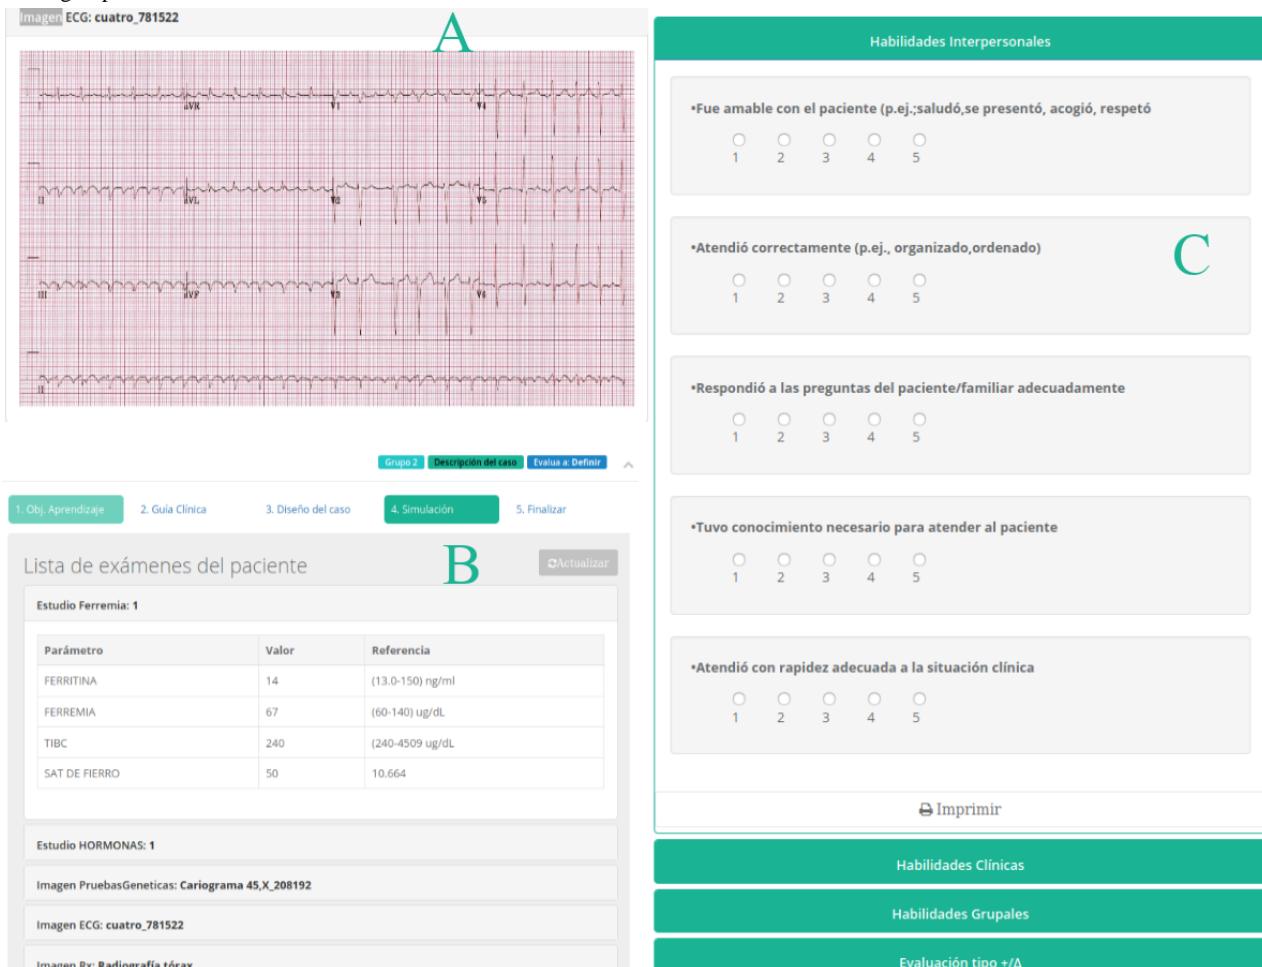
Imagen ECG: cuatro_781522

A

I aVR V1 V4
II aVL V2 V5
III aVF V3 V6
II

Grupo 2 Descripción del caso Evalua a: Definir

1. Obj. Aprendizaje 2. Guía Clínica 3. Diseño del caso 4. Simulación 5. Finalizar

Lista de exámenes del paciente

B

Actualizar

Estudio Ferremia: 1

| Parámetro | Valor | Referencia |
|---|---|---|
| FERRITINA | 14 | (13.0-150) ng/ml |
| FERREMIA | 67 | (60-140) ug/dL |
| TIBC | 240 | (240-4509 ug/dL |
| SAT DE FIERRO | 50 | 10.664 |

Estudio HORMONAS: 1

Imagen PruebasGeneticas: Cariograma 45,X_208192

Imagen ECG: cuatro_781522

Imagen Rx: Radiografía tórax

Habilidades Interpersonales

•Fue amable con el paciente (p.ej.;saludó,se presentó, acogió, respetó
1 2 3 4 5

•Atendió correctamente (p.ej., organizado,ordenado)
1 2 3 4 5

C

•Respondió a las preguntas del paciente/familiar adecuadamente
1 2 3 4 5

•Tuvo conocimiento necesario para atender al paciente
1 2 3 4 5

•Atendió con rapidez adecuada a la situación clínica
1 2 3 4 5

Imprimir

Habilidades Clínicas

Habilidades Grupales

Evaluación tipo +/Δ